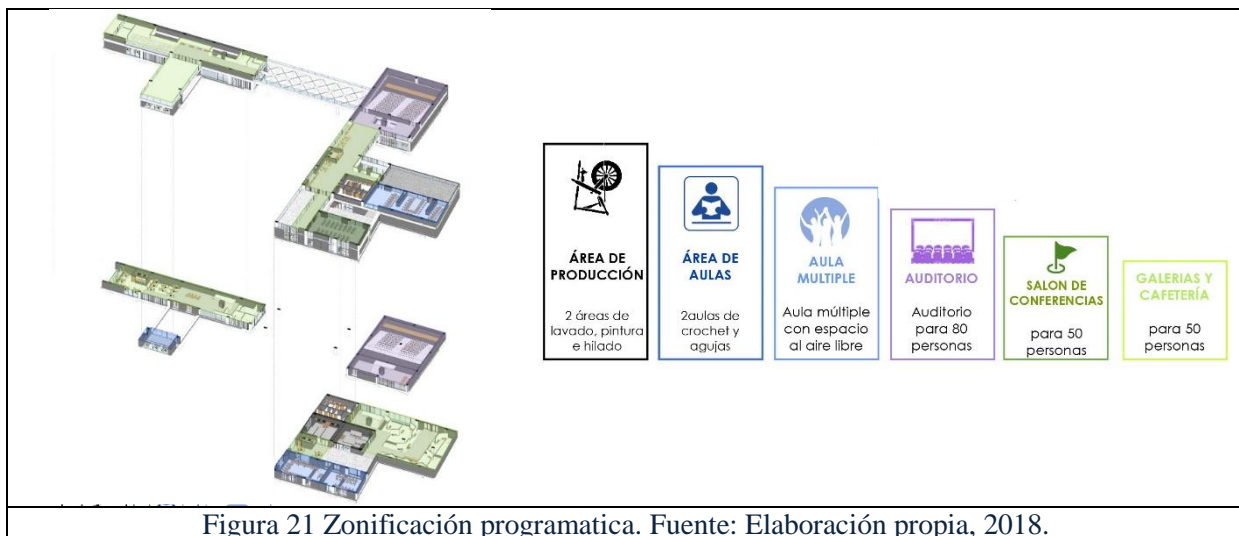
ÁREA DE PRODUCCIÓN

2 áreas de lavado, pintura e hilado

ÁREA DE AULAS

2aulas de crochet y agujas

AULA MULTIPLE

Aula múltiple con espacio al aire libre

AUDITORIO

Auditorio para 80 personas

SALON DE CONFERENCIAS

para 50 personas

GALERIAS Y CAFETERÍA

para 50 personas

Figura 21 Zonificación programatica. Fuente: Elaboración propia, 2018.